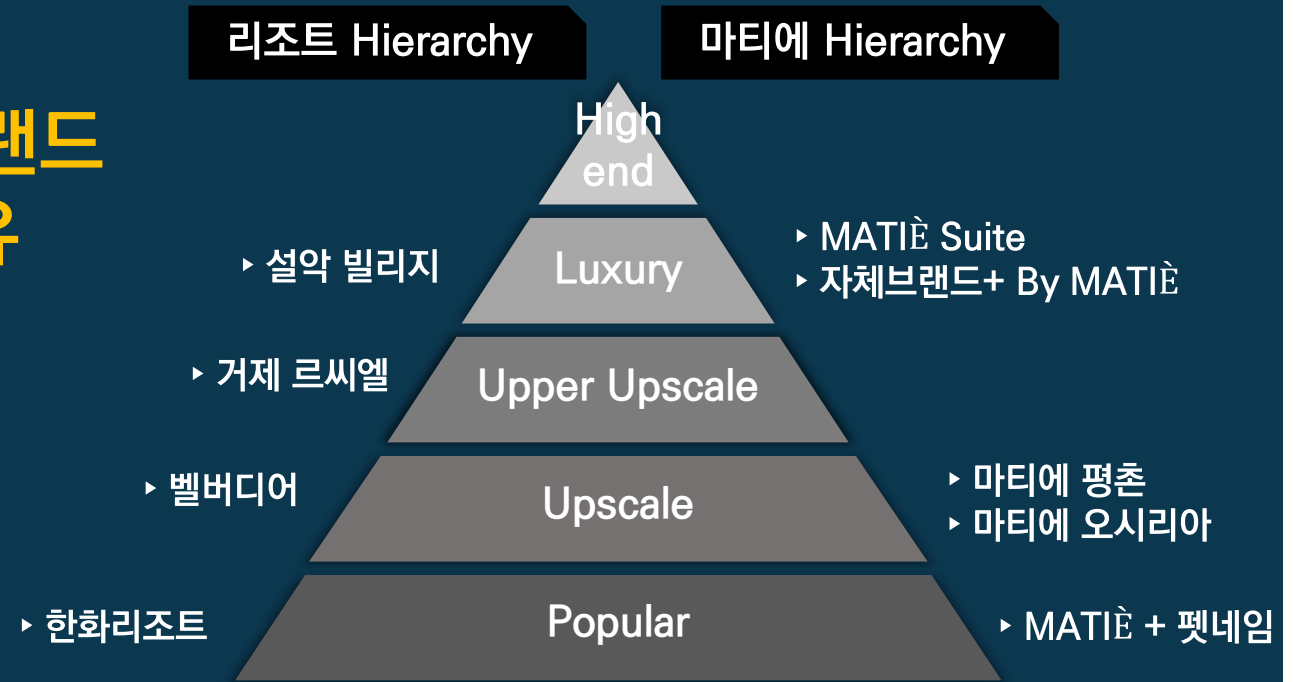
리조트 Hierarchy

마티에 Hierarchy

랜드
우

High end

Luxury

Upper Upscale

Upscale

Popular

‣ 설악 빌리지

‣ 거제 르씨엘

‣ 벨버디어

‣ 한화리조트

‣ MATIÈ Suite
‣ 자체브랜드+ By MATIÈ

‣ 마티에 평촌
‣ 마티에 오시리아

‣ MATIÈ + 펫네임